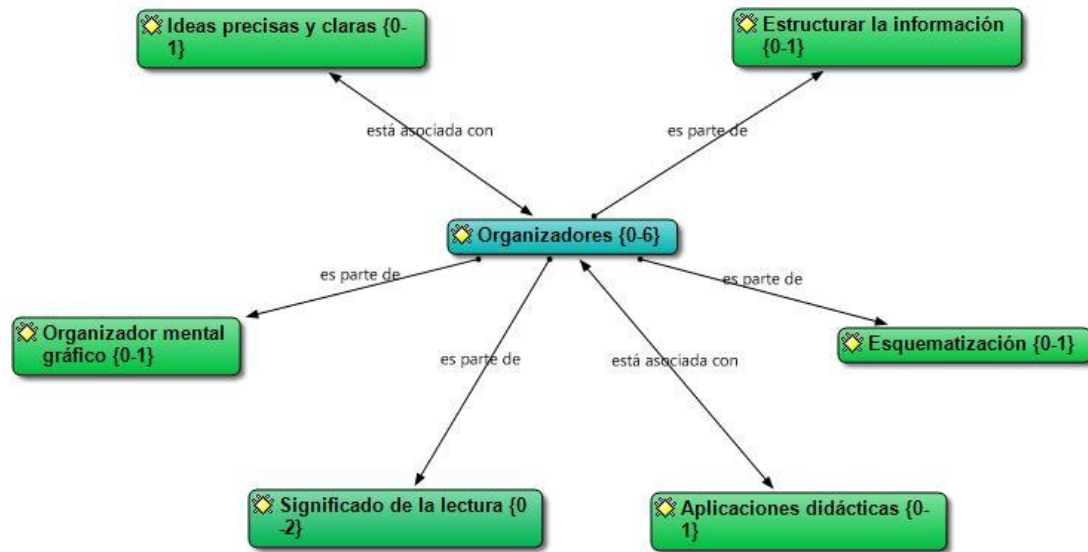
Ideas precisas y claras {0-1}

Estructurar la información {0-1}

está asociada con

es parte de

Organizadores {0-6}

es parte de

es parte de

Organizador mental gráfico {0-1}

Esquematización {0-1}

es parte de

está asociada con

Significado de la lectura {0-2}

Aplicaciones didácticas {0-1}